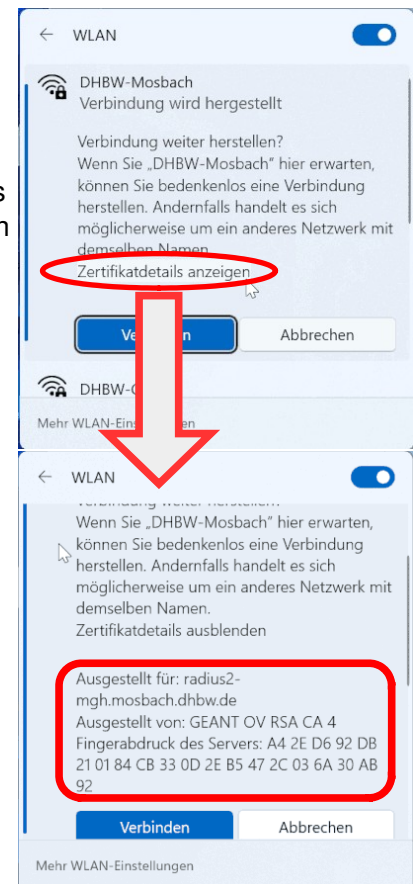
WLAN

DHBW-Mosbach
Verbindung wird hergestellt

Verbindung weiter herstellen?
Wenn Sie „DHBW-Mosbach" hier erwarten, können Sie bedenkenlos eine Verbindung herstellen. Andernfalls handelt es sich möglicherweise um ein anderes Netzwerk mit demselben Namen.
Zertifikatdetails anzeigen

Ve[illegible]n
Abbrechen

DHBW-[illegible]

Mehr WLAN-Ein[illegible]en

s
n

WLAN

Verbindung weiter herstellen?
Wenn Sie „DHBW-Mosbach" hier erwarten, können Sie bedenkenlos eine Verbindung herstellen. Andernfalls handelt es sich möglicherweise um ein anderes Netzwerk mit demselben Namen.
Zertifikatdetails ausblenden

Ausgestellt für: radius2-mgh.mosbach.dhbw.de
Ausgestellt von: GEANT OV RSA CA 4
Fingerabdruck des Servers: A4 2E D6 92 DB 21 01 84 CB 33 0D 2E B5 47 2C 03 6A 30 AB 92

Verbinden
Abbrechen

Mehr WLAN-Einstellungen